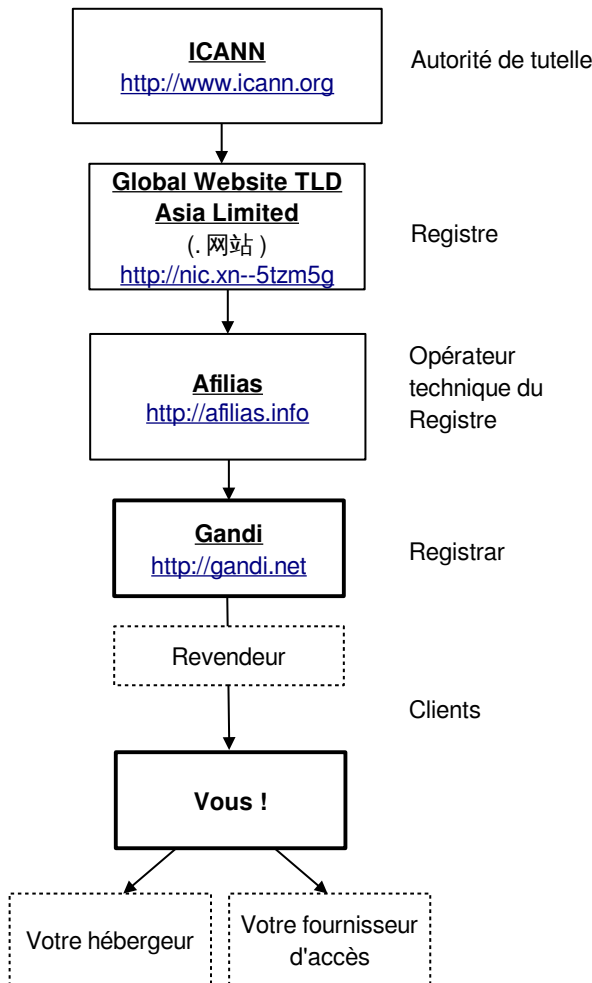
ICANN
http://www.icann.org

Autorité de tutelle

Global Website TLD Asia Limited
(. 网站 )
http://nic.xn--5tzm5g

Registre

Afilias
http://afilias.info

Opérateur technique du Registre

Gandi
http://gandi.net

Registrar

Revendeur

Clients

Vous !

Votre hébergeur

Votre fournisseur d'accès